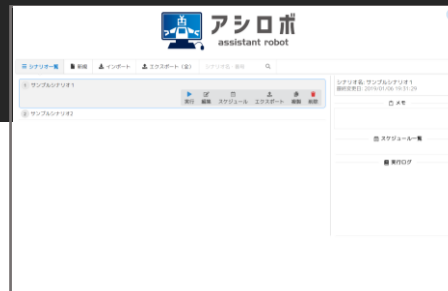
アシロボ
assistant robot

シナリオ一覧 新規 インポート エクスポート（全） シナリオ名、備考

1 サンプルシナリオ1
実行 編集 スケジュール エクスポート 複製 削除
2 サンプルシナリオ2

シナリオ名：サンプルシナリオ1
最終更新日：2019.01.08 19:31:29

メモ

スケジュール一覧

実行ログ